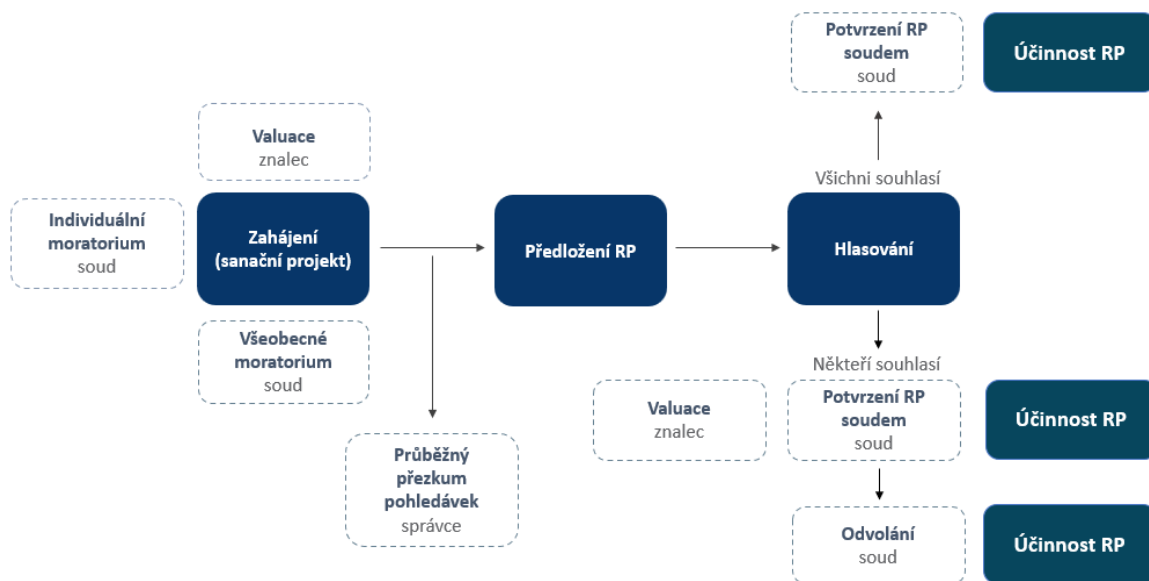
Valuace
znalec

Individuální moratorium
soud

Zahájení (sanační projekt)

Všeobecné moratorium
soud

Průběžný přezkum pohledávek
správce

Předložení RP

Hlasování

Všichni souhlasí

Potvrzení RP soudem
soud

Účinnost RP

Někteří souhlasí

Valuace
znalec

Potvrzení RP soudem
soud

Účinnost RP

Odvolání
soud

Účinnost RP